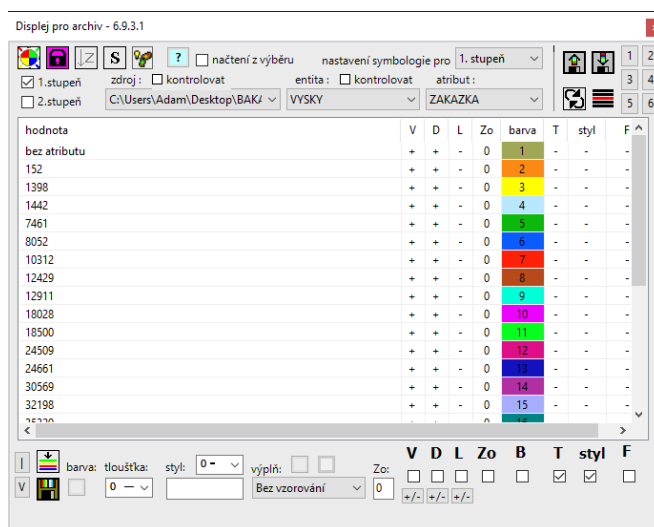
Displej pro archiv - 6.9.3.1

S ? načtení z výběru nastavení symbologie pro 1. stupeň

1 2
3 4
5 6

1.stupeň
2.stupeň

zdroj : kontrolovat
C:\Users\Adam\Desktop\BAKA

entita : kontrolovat
VYSKY

atribut :
ZAKAZKA

| hodnota | V | D | L | Zo | barva | T | styl | F |
|---|---|---|---|---|---|---|---|---|
| bez atributu | + | + | - | 0 | 1 | - | - | - |
| 152 | + | + | - | 0 | 2 | - | - | - |
| 1398 | + | + | - | 0 | 3 | - | - | - |
| 1442 | + | + | - | 0 | 4 | - | - | - |
| 7461 | + | + | - | 0 | 5 | - | - | - |
| 8052 | + | + | - | 0 | 6 | - | - | - |
| 10312 | + | + | - | 0 | 7 | - | - | - |
| 12429 | + | + | - | 0 | 8 | - | - | - |
| 12911 | + | + | - | 0 | 9 | - | - | - |
| 18028 | + | + | - | 0 | 10 | - | - | - |
| 18500 | + | + | - | 0 | 11 | - | - | - |
| 24509 | + | + | - | 0 | 12 | - | - | - |
| 24661 | + | + | - | 0 | 13 | - | - | - |
| 30569 | + | + | - | 0 | 14 | - | - | - |
| 32198 | + | + | - | 0 | 15 | - | - | - |
| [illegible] | | | | | 16 | | | |

I
V

barva: tloušťka: 0 styl: 0 výplň: Bez vzorování Zo: 0

V D L Zo B T styl F

+/- +/- +/-